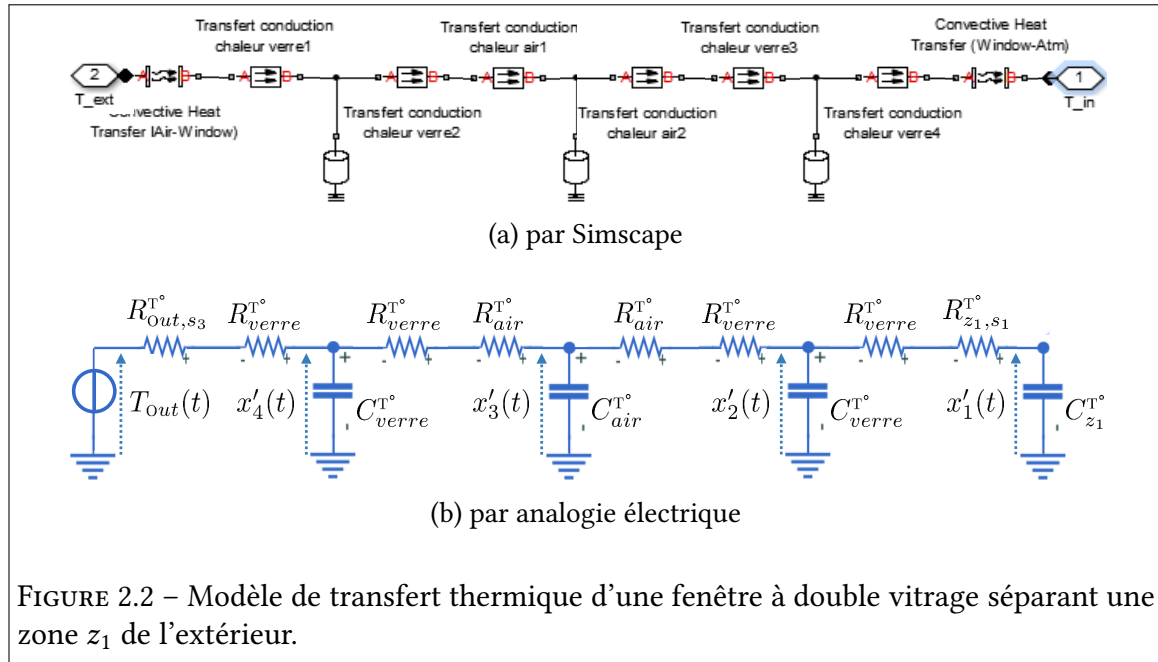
Transfert conduction chaleur verre1

Transfert conduction chaleur air1

Transfert conduction chaleur verre3

Convective Heat Transfer (Window-Atm)

2

T_ext

Convective Heat Transfer lAir-Window)

Transfert conduction chaleur verre2

Transfert conduction chaleur air2

Transfert conduction chaleur verre4

1

T_in

(a) par Simscape

$R^{T°}_{Out,s_3}$ $R^{T°}_{verre}$ $R^{T°}_{verre}$ $R^{T°}_{air}$ $R^{T°}_{air}$ $R^{T°}_{verre}$ $R^{T°}_{verre}$ $R^{T°}_{z_1,s_1}$

$T_{Out}(t)$ $x'_4(t)$ $C^{T°}_{verre}$ $x'_3(t)$ $C^{T°}_{air}$ $x'_2(t)$ $C^{T°}_{verre}$ $x'_1(t)$ $C^{T°}_{z_1}$

(b) par analogie électrique

Figure 2.2 – Modèle de transfert thermique d'une fenêtre à double vitrage séparant une zone $z_1$ de l'extérieur.